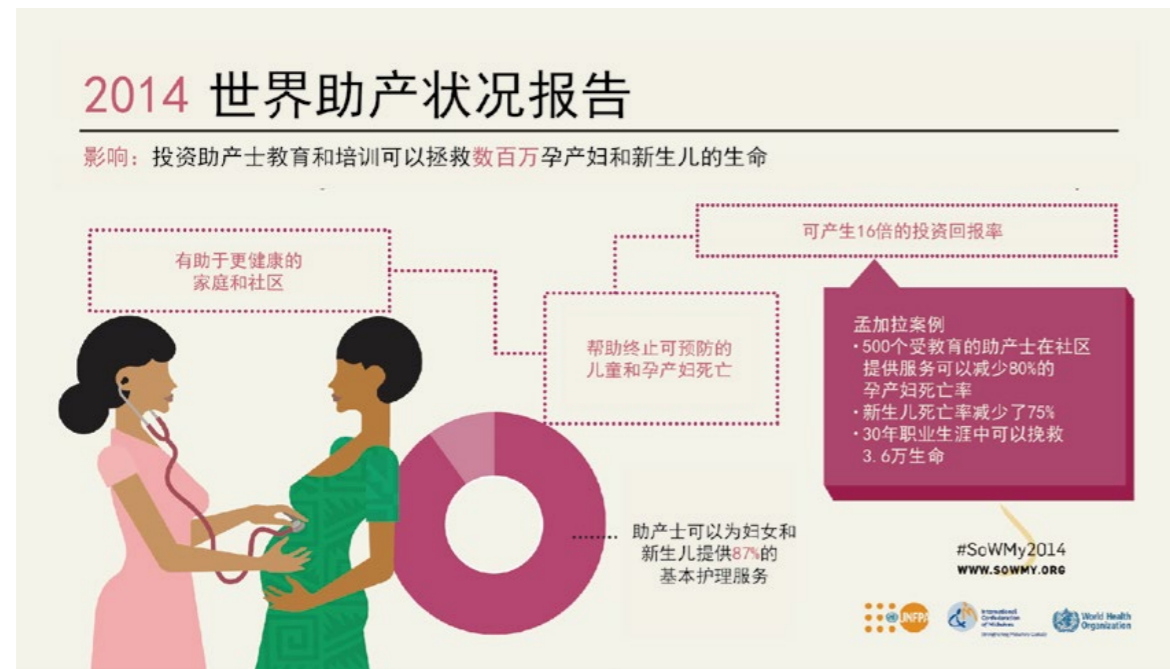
2014 世界助产状况报告

影响：投资助产士教育和培训可以拯救数百万孕产妇和新生儿的生命

有助于更健康的家庭和社区

可产生16倍的投资回报率

帮助终止可预防的儿童和孕产妇死亡

孟加拉案例
·500个受教育的助产士在社区提供服务可以减少80%的孕产妇死亡率
·新生儿死亡率减少了75%
·30年职业生涯中可以挽救3.6万生命

助产士可以为妇女和新生儿提供87%的基本护理服务

#SoWMy2014
WWW.SOWMY.ORG

UNFPA

International Confederation of Midwives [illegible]

World Health Organization